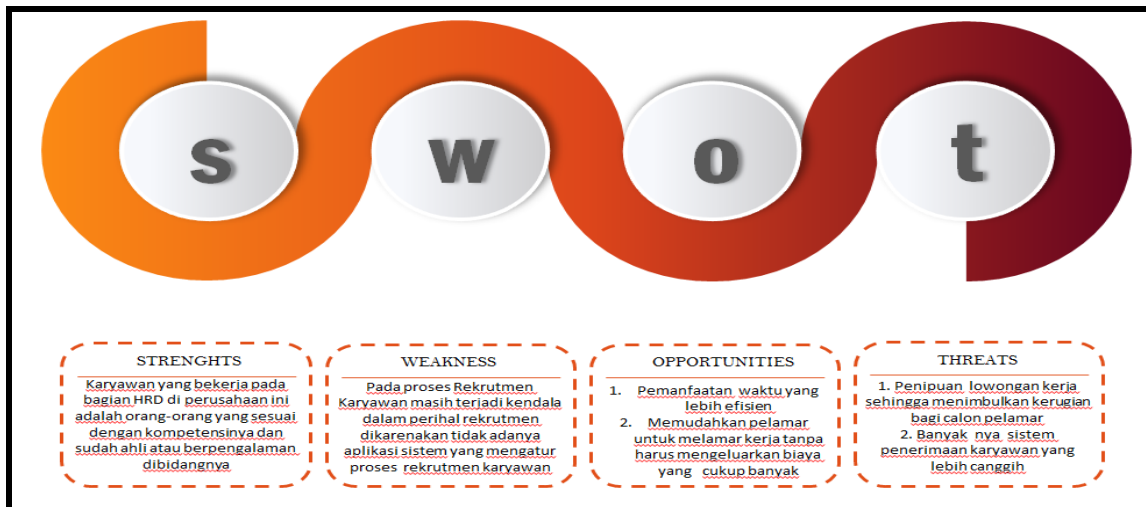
s w o t

STRENGHTS

Karyawan yang bekerja pada bagian HRD di perusahaan ini adalah orang-orang yang sesuai dengan kompetensinya dan sudah ahli atau berpengalaman dibidangnya

WEAKNESS

Pada proses Rekrutmen Karyawan masih terjadi kendala dalam perihal rekrutmen dikarenakan tidak adanya aplikasi sistem yang mengatur proses rekrutmen karyawan

OPPORTUNITIES

1. Pemanfaatan waktu yang lebih efisien
2. Memudahkan pelamar untuk melamar kerja tanpa harus mengeluarkan biaya yang cukup banyak

THREATS

1. Penipuan lowongan kerja sehingga menimbulkan kerugian bagi calon pelamar
2. Banyak nya sistem penerimaan karyawan yang lebih canggih